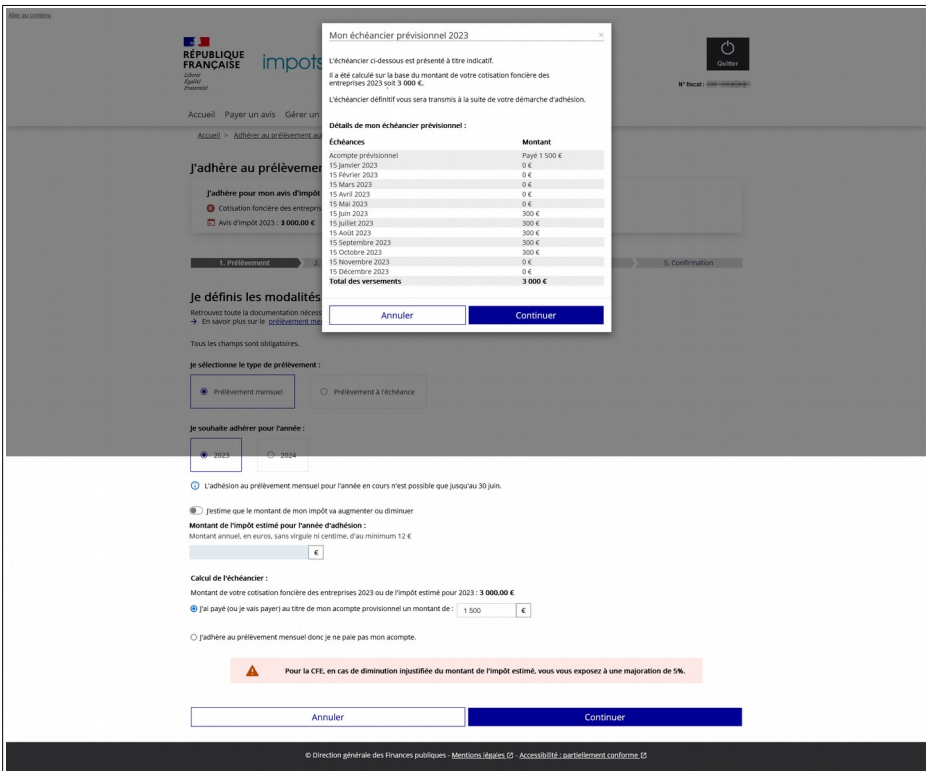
Aller au contenu

RÉPUBLIQUE FRANÇAISE
Liberté
Égalité
Fraternité

impôts

Quitter

N° fiscal : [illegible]

Accueil Payer un avis Gérer un

Accueil > Adhérer au prélèvement au

J'adhère au prélèvemen

J'adhère pour mon avis d'impôt

Cotisation foncière des entrepris

Avis d'impôt 2023 : 3 000,00 €

1. Prélèvement

5. Confirmation

Je définis les modalités

Retrouvez toute la documentation nécess

→ En savoir plus sur le prélèvement me

Tous les champs sont obligatoires.

Je sélectionne le type de prélèvement :

Prélèvement mensuel

Prélèvement à l'échéance

Je souhaite adhérer pour l'année :

2023

2024

Mon échéancier prévisionnel 2023

L'échéancier ci-dessous est présenté à titre indicatif.

Il a été calculé sur la base du montant de votre cotisation foncière des entreprises 2023 soit 3 000 €.

L'échéancier définitif vous sera transmis à la suite de votre démarche d'adhésion.

Détails de mon échéancier prévisionnel :

| Échéances | Montant |
|---|---|
| Acompte prévisionnel | Payé 1 500 € |
| 15 Janvier 2023 | 0 € |
| 15 Février 2023 | 0 € |
| 15 Mars 2023 | 0 € |
| 15 Avril 2023 | 0 € |
| 15 Mai 2023 | 0 € |
| 15 Juin 2023 | 300 € |
| 15 Juillet 2023 | 300 € |
| 15 Août 2023 | 300 € |
| 15 Septembre 2023 | 300 € |
| 15 Octobre 2023 | 300 € |
| 15 Novembre 2023 | 0 € |
| 15 Décembre 2023 | 0 € |
| Total des versements | 3 000 € |

Annuler

Continuer

L'adhésion au prélèvement mensuel pour l'année en cours n'est possible que jusqu'au 30 juin.

J'estime que le montant de mon impôt va augmenter ou diminuer

Montant de l'impôt estimé pour l'année d'adhésion :

Montant annuel, en euros, sans virgule ni centime, d'au minimum 12 €

€

Calcul de l'échéancier :

Montant de votre cotisation foncière des entreprises 2023 ou de l'impôt estimé pour 2023 : 3 000,00 €

J'ai payé (ou je vais payer) au titre de mon acompte provisionnel un montant de : 1 500 €

J'adhère au prélèvement mensuel donc je ne paie pas mon acompte.

Pour la CFE, en cas de diminution injustifiée du montant de l'impôt estimé, vous vous exposez à une majoration de 5%.

Annuler

Continuer

© Direction générale des Finances publiques - Mentions légales - Accessibilité : partiellement conforme